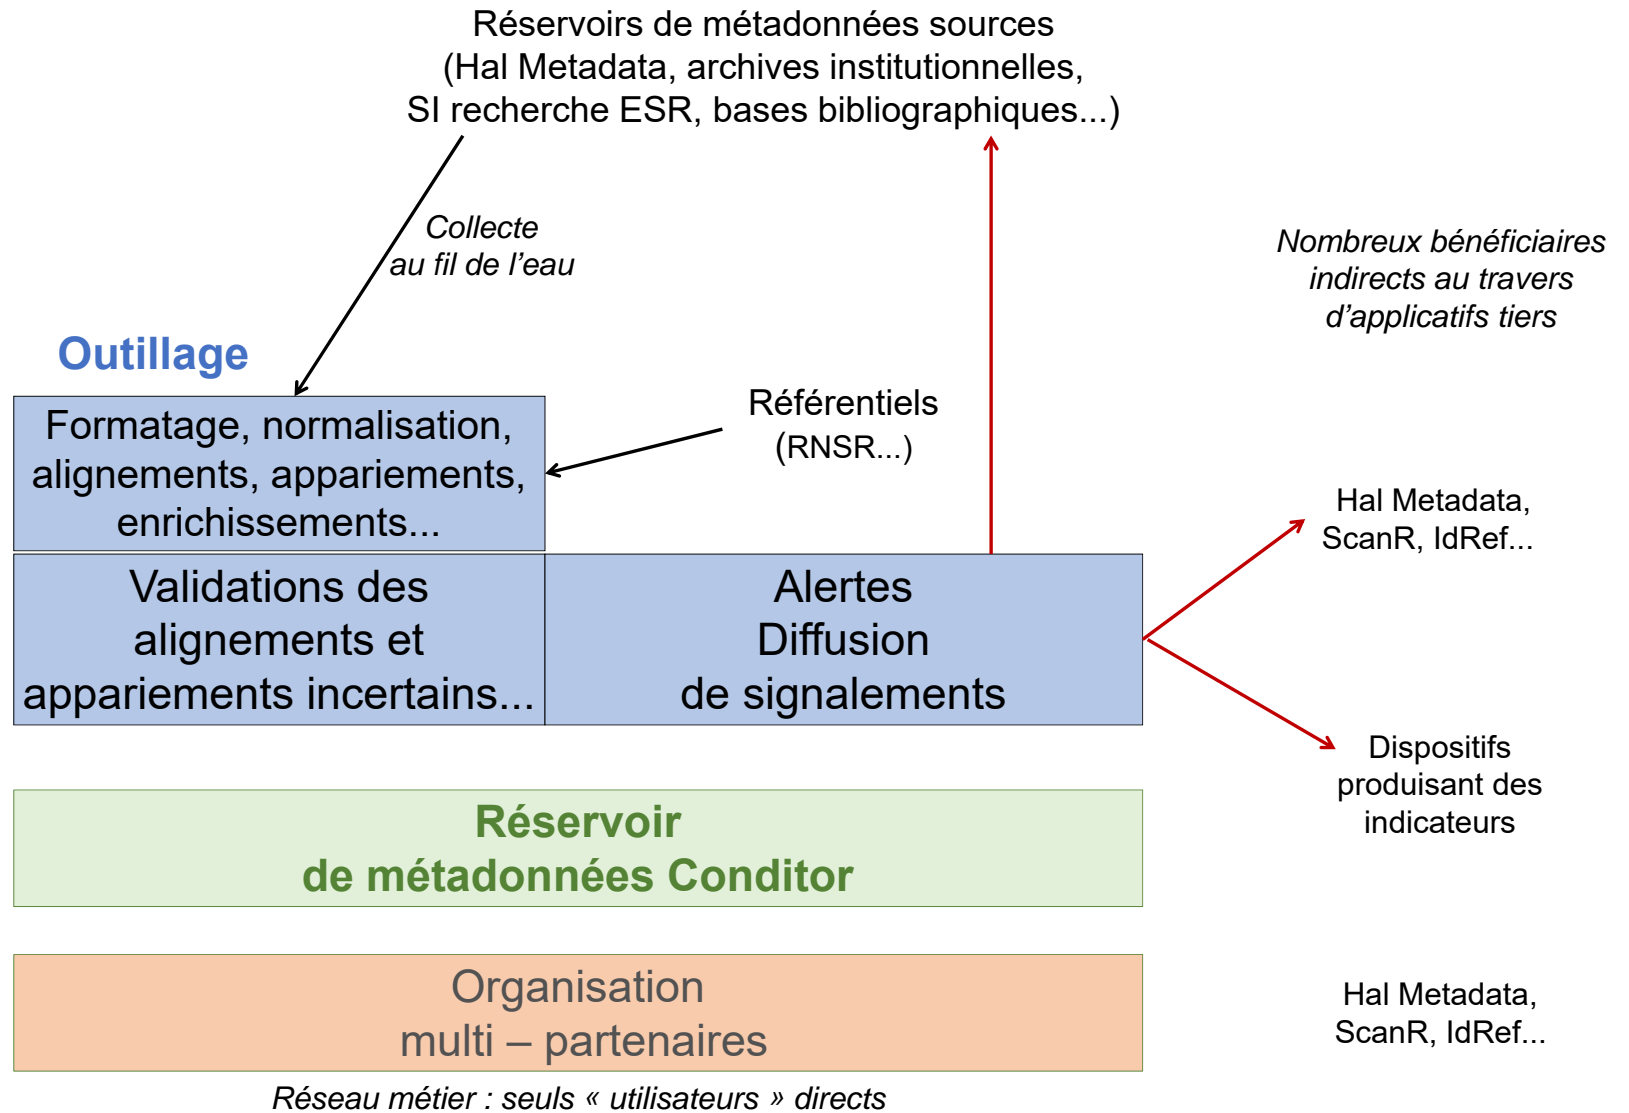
Réservoirs de métadonnées sources
(Hal Metadata, archives institutionnelles,
SI recherche ESR, bases bibliographiques...)

Collecte
au fil de l'eau

Nombreux bénéficiaires
indirects au travers
d'applicatifs tiers

Outillage

Formatage, normalisation,
alignements, appariements,
enrichissements...

Référentiels
(RNSR...)

Hal Metadata,
ScanR, IdRef...

Validations des
alignements et
appariements incertains...

Alertes
Diffusion
de signalements

Dispositifs
produisant des
indicateurs

Réservoir
de métadonnées Conditor

Organisation
multi – partenaires

Hal Metadata,
ScanR, IdRef...

Réseau métier : seuls « utilisateurs » directs